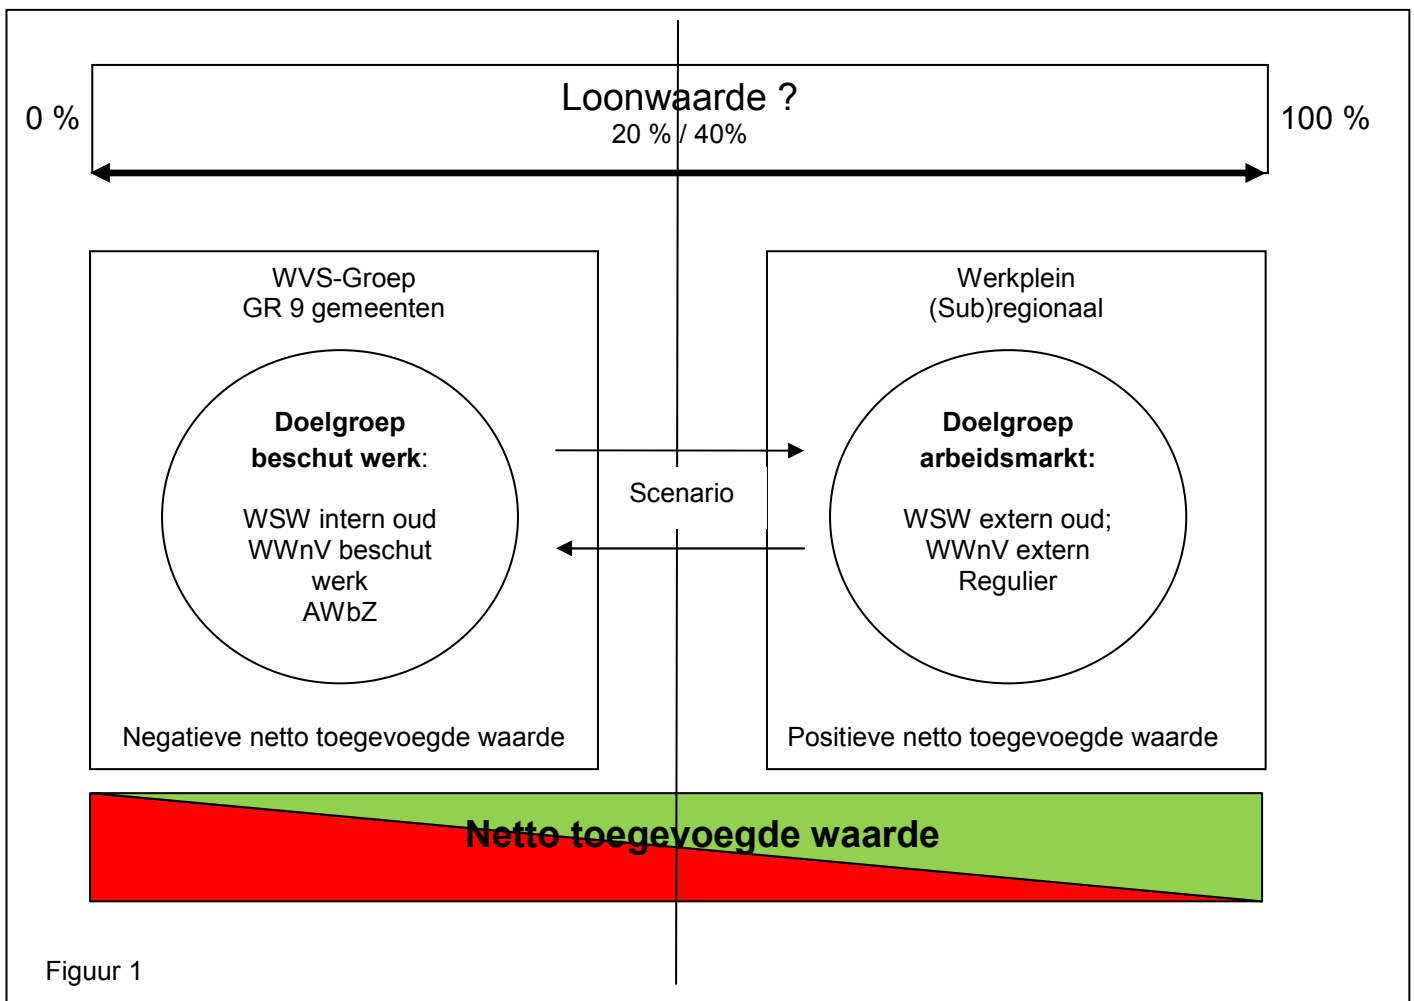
0 %

Loonwaarde ?
20 % / 40%

100 %

WVS-Groep
GR 9 gemeenten

**Doelgroep beschut werk**:

WSW intern oud
WWnV beschut werk
AWbZ

Negatieve netto toegevoegde waarde

Scenario

Werkplein
(Sub)regionaal

**Doelgroep arbeidsmarkt:**

WSW extern oud;
WWnV extern
Regulier

Positieve netto toegevoegde waarde

**Netto toegevoegde waarde**

Figuur 1